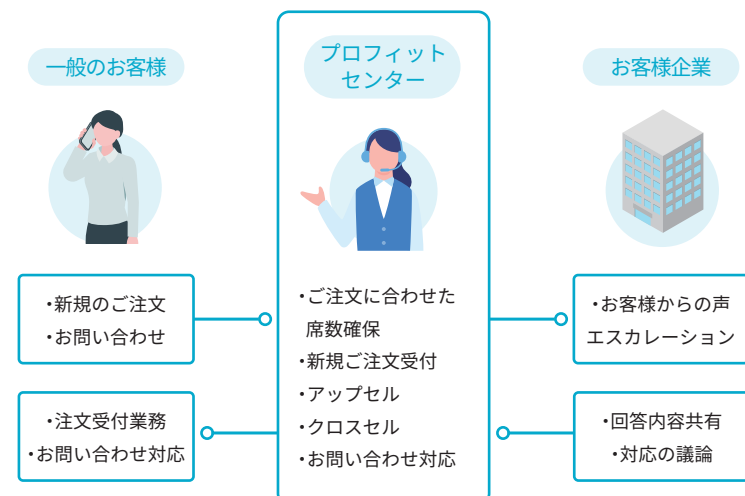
一般のお客様

プロフィット
センター

お客様企業

・新規のご注文
・お問い合わせ

・ご注文に合わせた
席数確保
・新規ご注文受付
・アップセル
・クロスセル
・お問い合わせ対応

・お客様からの声
エスカレーション

・注文受付業務
・お問い合わせ対応

・回答内容共有
・対応の議論